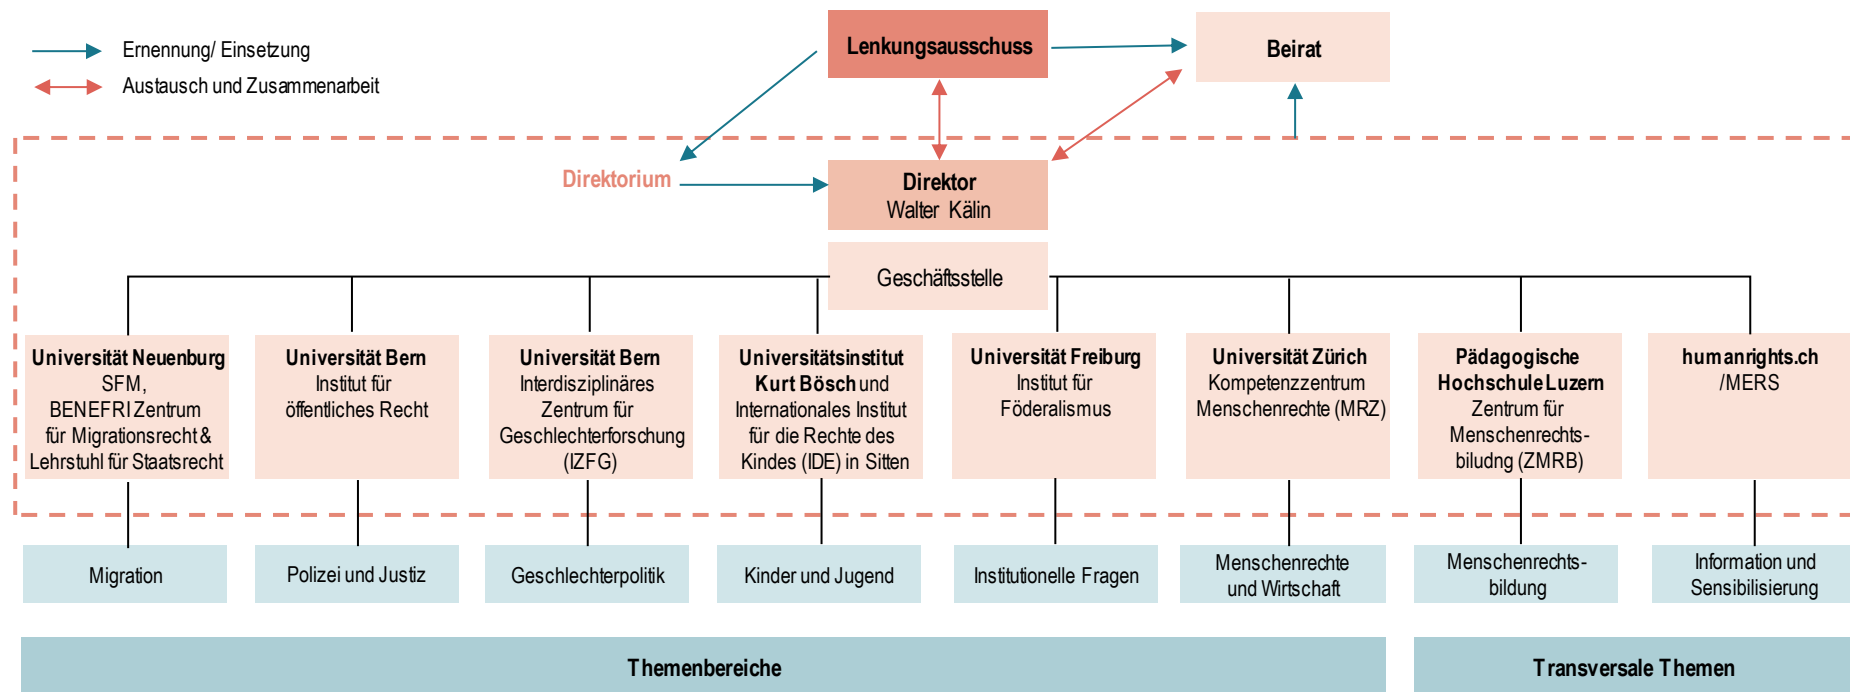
Ernennung/ Einsetzung
Austausch und Zusammenarbeit

Lenkungsausschuss

Beirat

Direktorium

Direktor
Walter Kälin

Geschäftsstelle

Universität Neuenburg
SFM,
BENEFRI Zentrum
für Migrationsrecht &
Lehrstuhl für Staatsrecht

Universität Bern
Institut für
öffentliches Recht

Universität Bern
Interdisziplinäres
Zentrum für
Geschlechterforschung
(IZFG)

Universitätsinstitut
Kurt Bösch und
Internationales Institut
für die Rechte des
Kindes (IDE) in Sitten

Universität Freiburg
Institut für
Föderalismus

Universität Zürich
Kompetenzzentrum
Menschenrechte (MRZ)

Pädagogische
Hochschule Luzern
Zentrum für
Menschenrechtsbildung (ZMRB)

humanrights.ch
/MERS

Migration

Polizei und Justiz

Geschlechterpolitik

Kinder und Jugend

Institutionelle Fragen

Menschenrechte
und Wirtschaft

Menschenrechtsbildung

Information und
Sensibilisierung

Themenbereiche

Transversale Themen